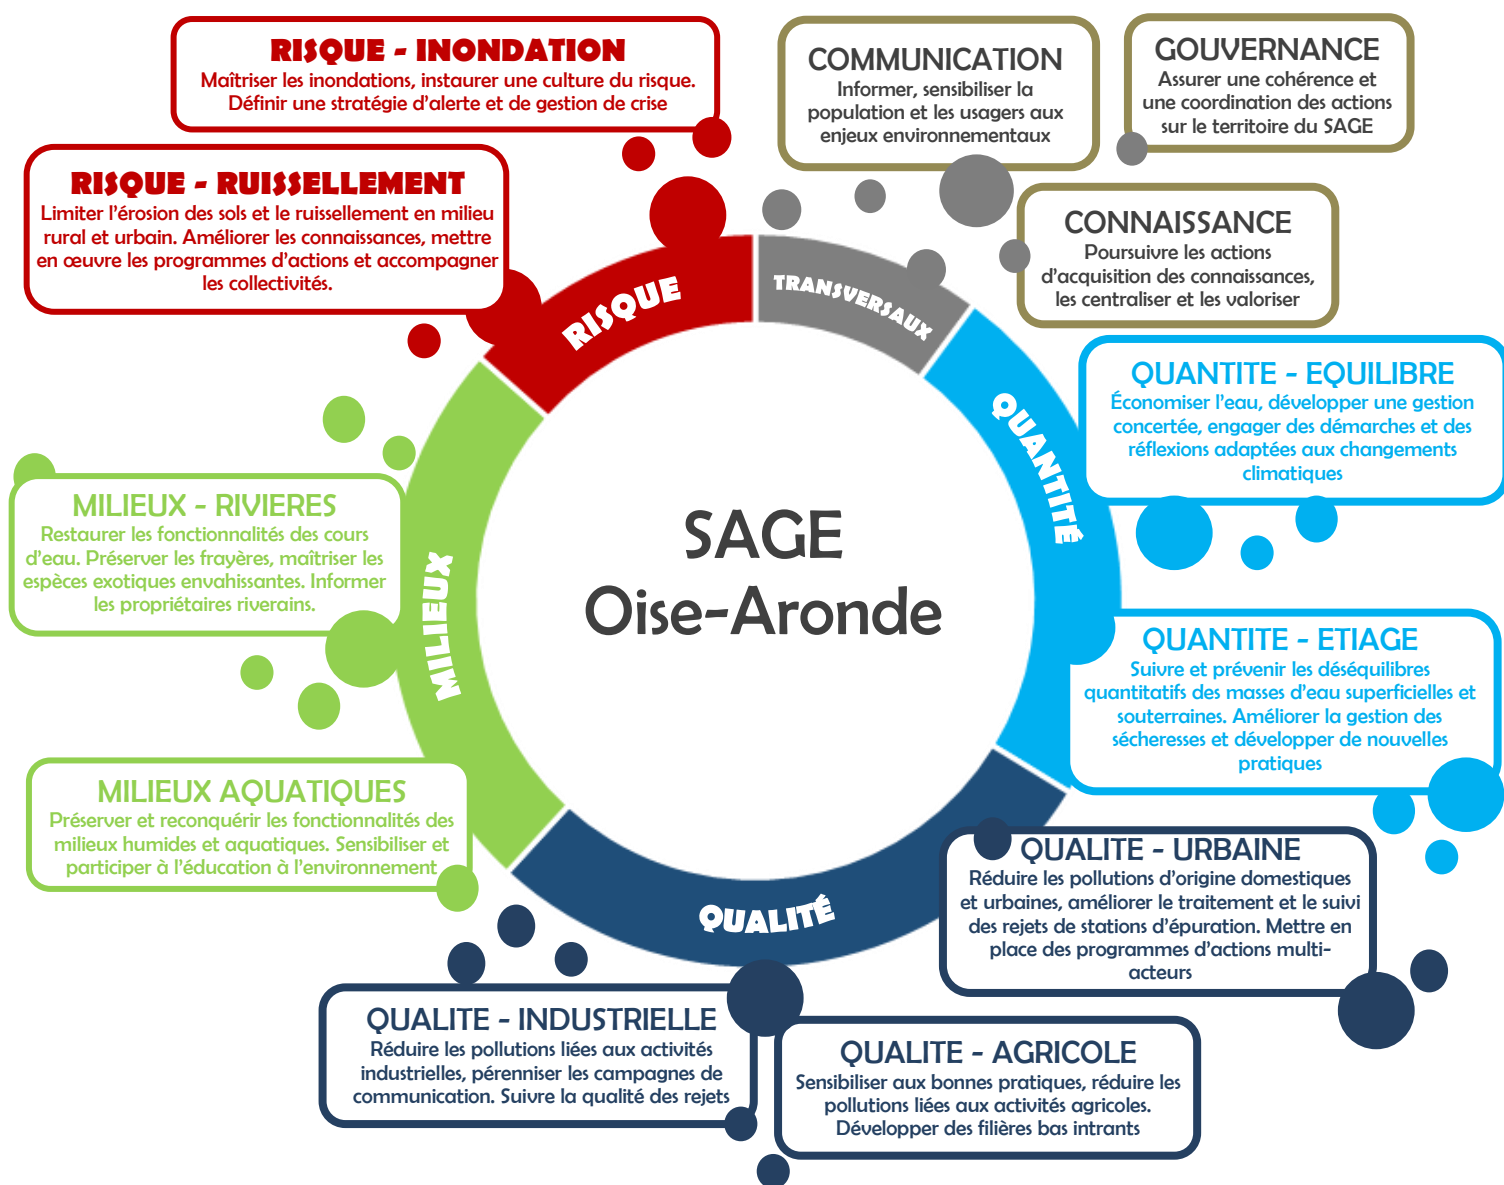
RISQUE - INONDATION
Maîtriser les inondations, instaurer une culture du risque. Définir une stratégie d'alerte et de gestion de crise

COMMUNICATION
Informer, sensibiliser la population et les usagers aux enjeux environnementaux

GOUVERNANCE
Assurer une cohérence et une coordination des actions sur le territoire du SAGE

RISQUE - RUISSELLEMENT
Limiter l'érosion des sols et le ruissellement en milieu rural et urbain. Améliorer les connaissances, mettre en œuvre les programmes d'actions et accompagner les collectivités.

CONNAISSANCE
Poursuivre les actions d'acquisition des connaissances, les centraliser et les valoriser

RISQUE

TRANSVERSAUX

QUANTITE - EQUILIBRE
Économiser l'eau, développer une gestion concertée, engager des démarches et des réflexions adaptées aux changements climatiques

QUANTITÉ

MILIEUX - RIVIERES
Restaurer les fonctionnalités des cours d'eau. Préserver les frayères, maîtriser les espèces exotiques envahissantes. Informer les propriétaires riverains.

SAGE
Oise-Aronde

MILIEUX

QUANTITE - ETIAGE
Suivre et prévenir les déséquilibres quantitatifs des masses d'eau superficielles et souterraines. Améliorer la gestion des sécheresses et développer de nouvelles pratiques

MILIEUX AQUATIQUES
Préserver et reconquérir les fonctionnalités des milieux humides et aquatiques. Sensibiliser et participer à l'éducation à l'environnement

QUALITE - URBAINE
Réduire les pollutions d'origine domestiques et urbaines, améliorer le traitement et le suivi des rejets de stations d'épuration. Mettre en place des programmes d'actions multi-acteurs

QUALITÉ

QUALITE - INDUSTRIELLE
Réduire les pollutions liées aux activités industrielles, pérenniser les campagnes de communication. Suivre la qualité des rejets

QUALITE - AGRICOLE
Sensibiliser aux bonnes pratiques, réduire les pollutions liées aux activités agricoles. Développer des filières bas intrants